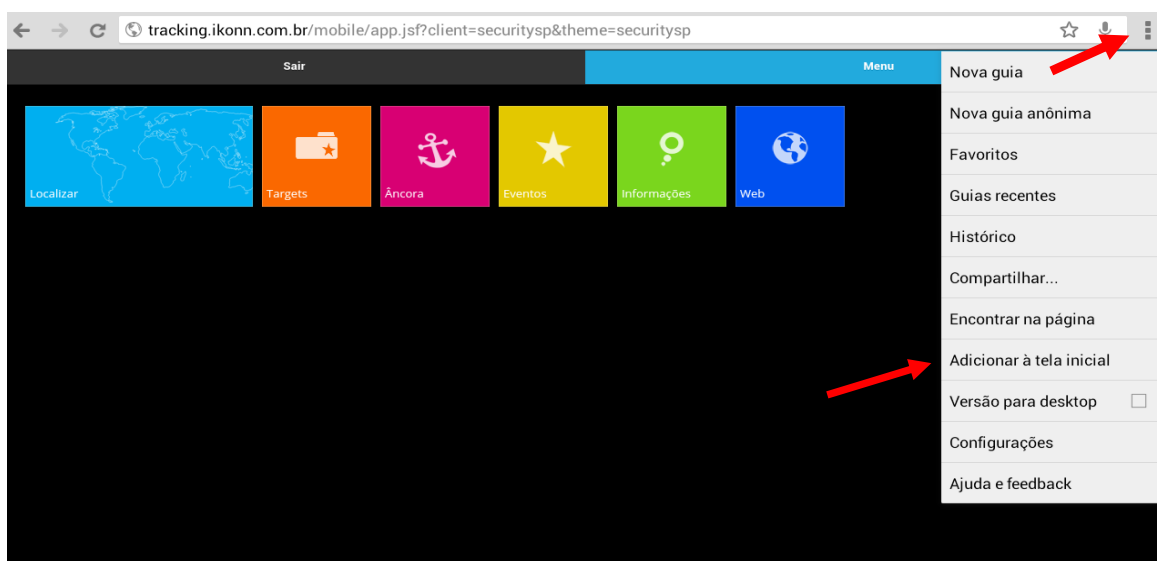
tracking.ikonn.com.br/mobile/app.jsf?client=securitysp&theme=securitysp

Sair

Menu

Localizar

Targets

Âncora

Eventos

Informações

Web

Nova guia

Nova guia anônima

Favoritos

Guias recentes

Histórico

Compartilhar...

Encontrar na página

Adicionar à tela inicial

Versão para desktop

Configurações

Ajuda e feedback